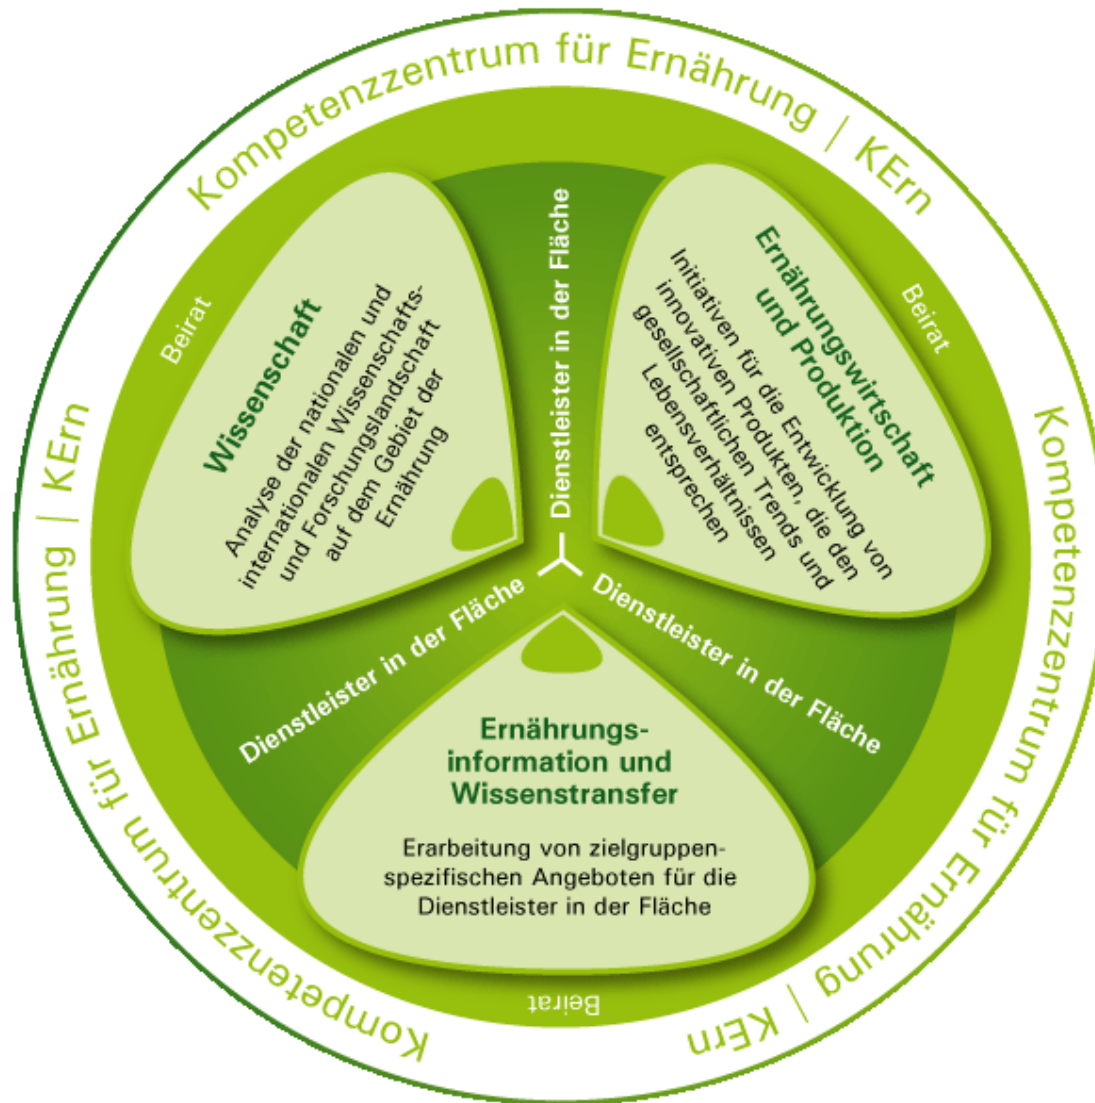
Kompetenzzentrum für Ernährung | KErn

Kompetenzzentrum für Ernährung | KErn

Kompetenzzentrum für Ernährung | KErn

Beirat

Wissenschaft

Analyse der nationalen und internationalen Wissenschafts- und Forschungslandschaft auf dem Gebiet der Ernährung

Dienstleister in der Fläche

Ernährungswirtschaft und Produktion

Initiativen für die Entwicklung von innovativen Produkten, die den gesellschaftlichen Trends und Lebensverhältnissen entsprechen

Beirat

Dienstleister in der Fläche

Dienstleister in der Fläche

Ernährungs-information und Wissenstransfer

Erarbeitung von zielgruppen-spezifischen Angeboten für die Dienstleister in der Fläche

Beirat